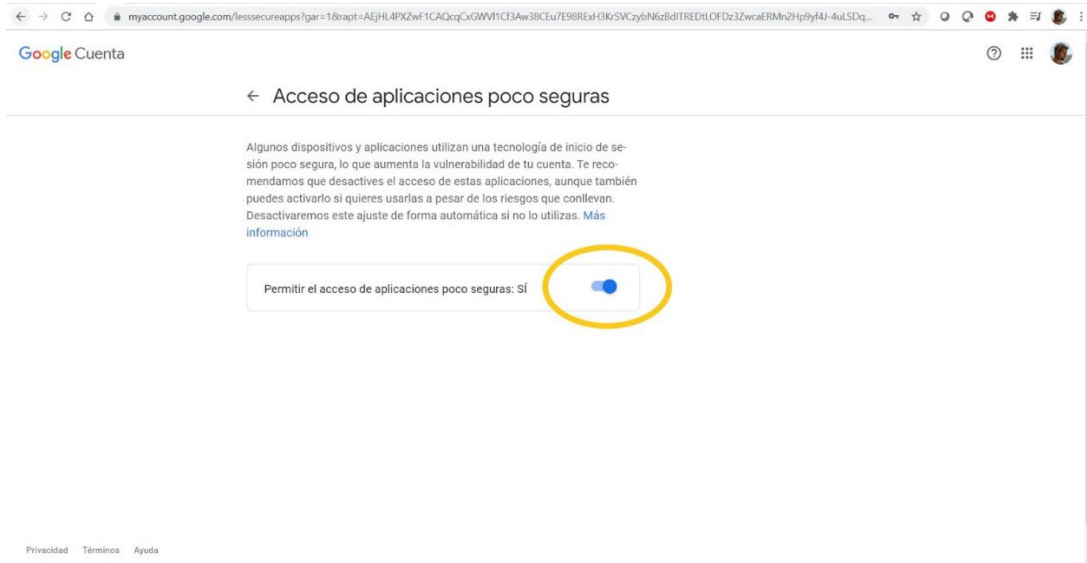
myaccount.google.com/lesssecureapps?gar=1&rapt=AEjHL4PXZwF1CAQcqCxGWVI1Cf3Aw38CEu7E98RExH3KrSVCzybN6zBdITREDtLOFDz3ZwcaERMn2Hp9yf4J-4uLSDq...

Google Cuenta

← Acceso de aplicaciones poco seguras

Algunos dispositivos y aplicaciones utilizan una tecnología de inicio de sesión poco segura, lo que aumenta la vulnerabilidad de tu cuenta. Te recomendamos que desactives el acceso de estas aplicaciones, aunque también puedes activarlo si quieres usarlas a pesar de los riesgos que conllevan. Desactivaremos este ajuste de forma automática si no lo utilizas. Más información

Permitir el acceso de aplicaciones poco seguras: SÍ

Privacidad Términos Ayuda